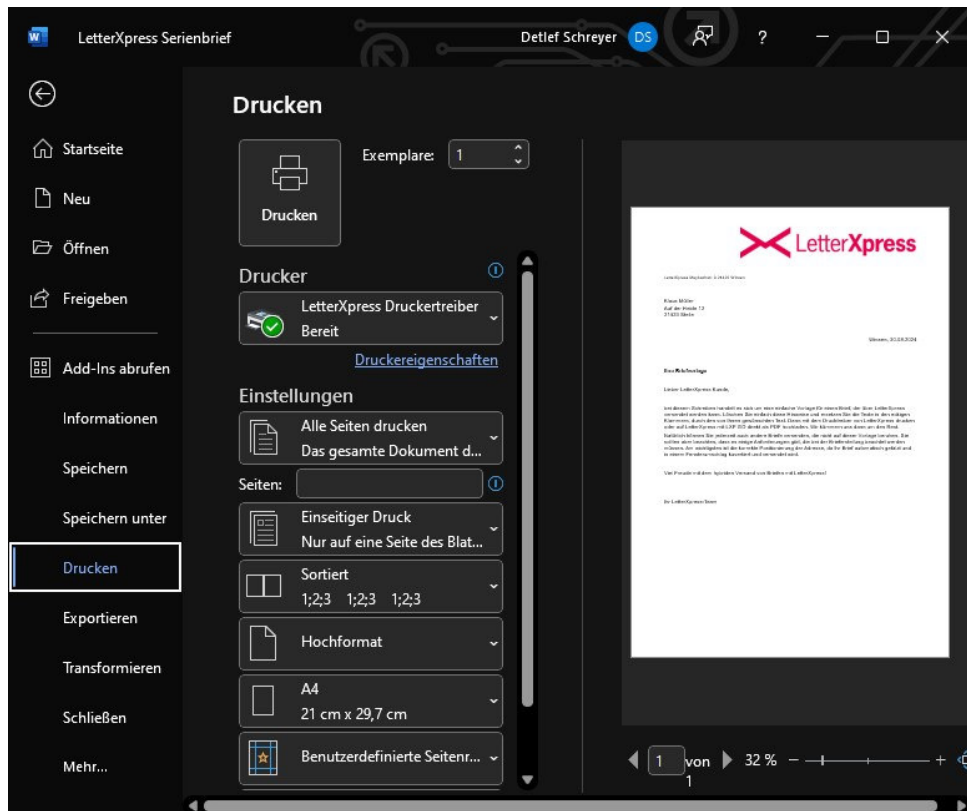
LetterXpress Serienbrief

Detlef Schreyer DS

?

Startseite

Neu

Öffnen

Freigeben

Add-Ins abrufen

Informationen

Speichern

Speichern unter

Drucken

Exportieren

Transformieren

Schließen

Mehr...

Drucken

Drucken

Exemplare: 1

Drucker

LetterXpress Druckertreiber
Bereit

Druckereigenschaften

Einstellungen

Alle Seiten drucken
Das gesamte Dokument d...

Seiten:

Einseitiger Druck
Nur auf eine Seite des Blat...

Sortiert
1;2;3 1;2;3 1;2;3

Hochformat

A4
21 cm x 29,7 cm

Benutzerdefinierte Seitenr...

LetterXpress

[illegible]

Klaus Müller
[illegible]
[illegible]

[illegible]

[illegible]

Lieber LetterXpress Kunde,

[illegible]

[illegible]

Ihr LetterXpress Team

1 von 1 32 % - +